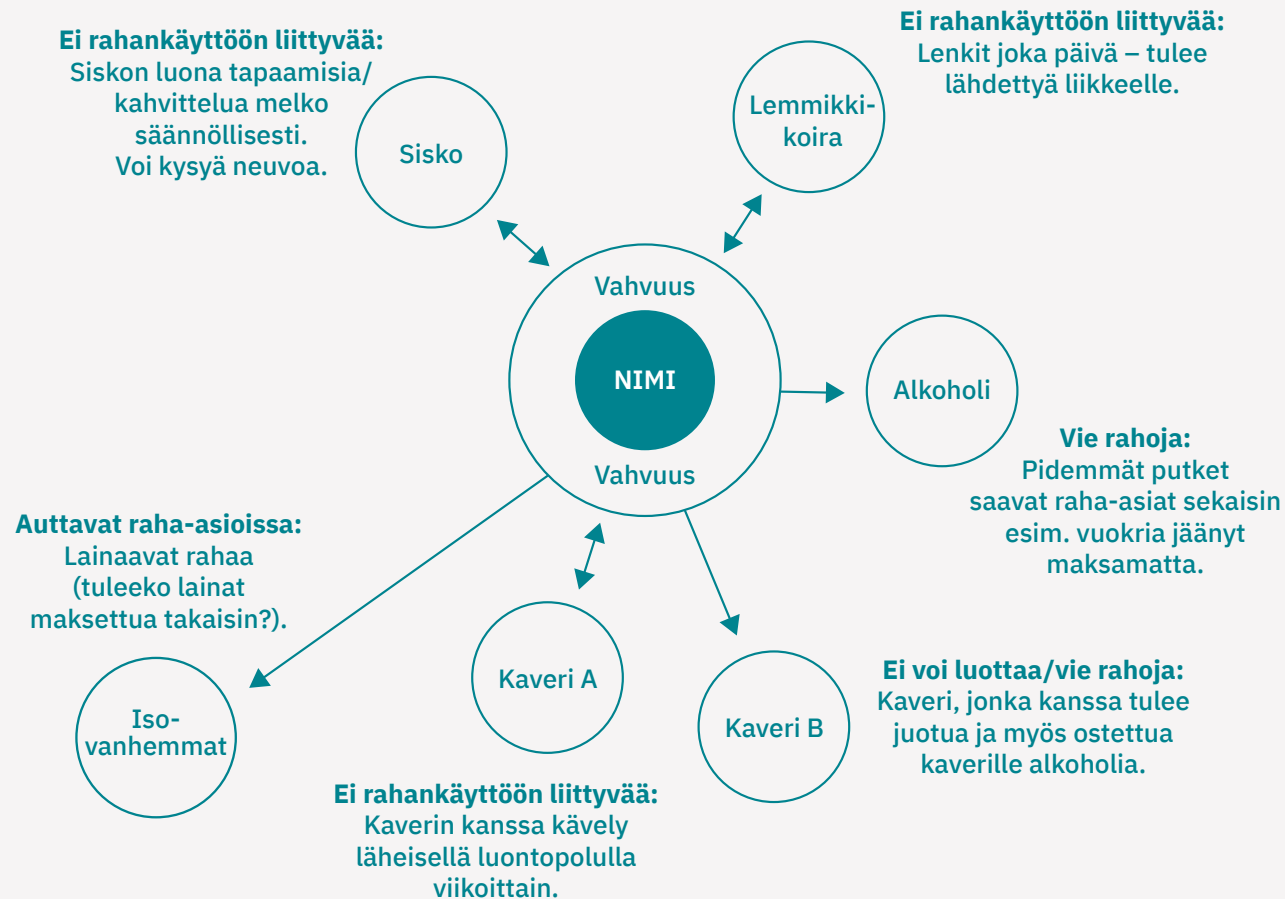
Ei rahankäyttöön liittyvää:
Siskon luona tapaamisia/ kahvittelua melko säännöllisesti. Voi kysyä neuvoa.

Sisko

Ei rahankäyttöön liittyvää:
Lenkit joka päivä – tulee lähdettyä liikkeelle.

Lemmikkikoira

Vahvuus

NIMI

Vahvuus

Alkoholi

Vie rahoja:
Pidemmät putket saavat raha-asiat sekaisin esim. vuokria jäänyt maksamatta.

Auttavat raha-asioissa:
Lainaavat rahaa (tuleeko lainat maksettua takaisin?).

Isovanhemmat

Kaveri A

Kaveri B

Ei voi luottaa/vie rahoja:
Kaveri, jonka kanssa tulee juotua ja myös ostettua kaverille alkoholia.

Ei rahankäyttöön liittyvää:
Kaverin kanssa kävely läheisellä luontopolulla viikoittain.